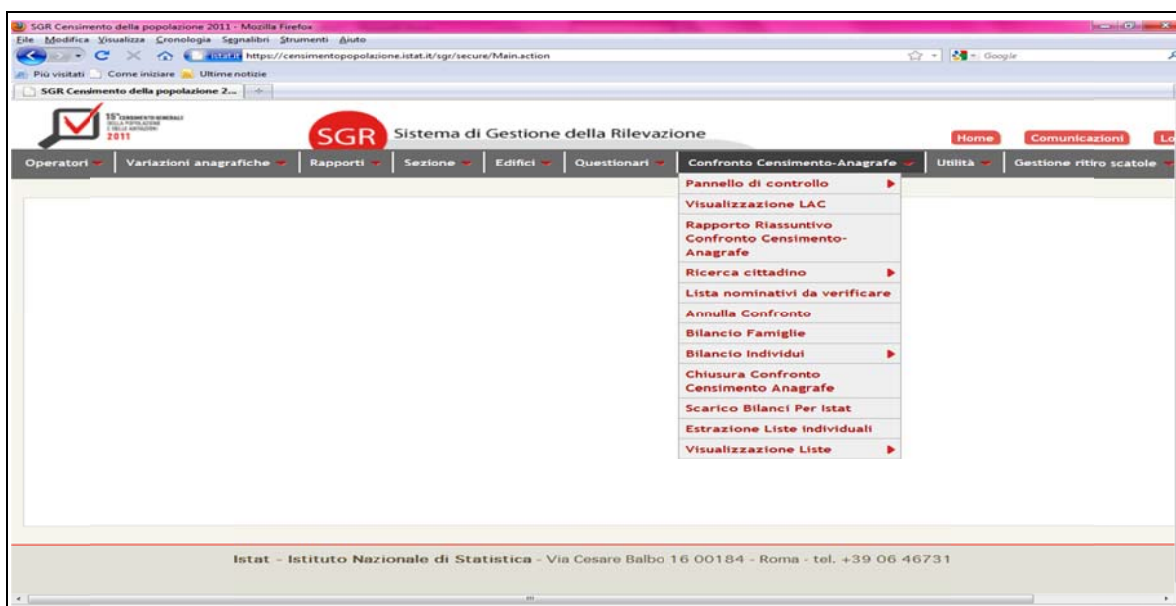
SGR Censimento della popolazione 2011 - Mozilla Firefox

File Modifica Visualizza Cronologia Segnalibri Strumenti Aiuto

istat.it https://censimentopopolazione.istat.it/sgr/secure/Main.action

Google

Più visitati Come iniziare Ultime notizie

SGR Censimento della popolazione 2...

15° CENSIMENTO GENERALE DELLA POPOLAZIONE E DELLE ABITAZIONI 2011

SGR Sistema di Gestione della Rilevazione

Home Comunicazioni Lo

Operatori | Variazioni anagrafiche | Rapporti | Sezione | Edifici | Questionari | Confronto Censimento-Anagrafe | Utilità | Gestione ritiro scatole

Pannello di controllo
Visualizzazione LAC
Rapporto Riassuntivo Confronto Censimento-Anagrafe
Ricerca cittadino
Lista nominativi da verificare
Annulla Confronto
Bilancio Famiglie
Bilancio Individui
Chiusura Confronto Censimento Anagrafe
Scarico Bilanci Per Istat
Estrazione Liste individuali
Visualizzazione Liste

Istat - Istituto Nazionale di Statistica - Via Cesare Balbo 16 00184 - Roma - tel. +39 06 46731